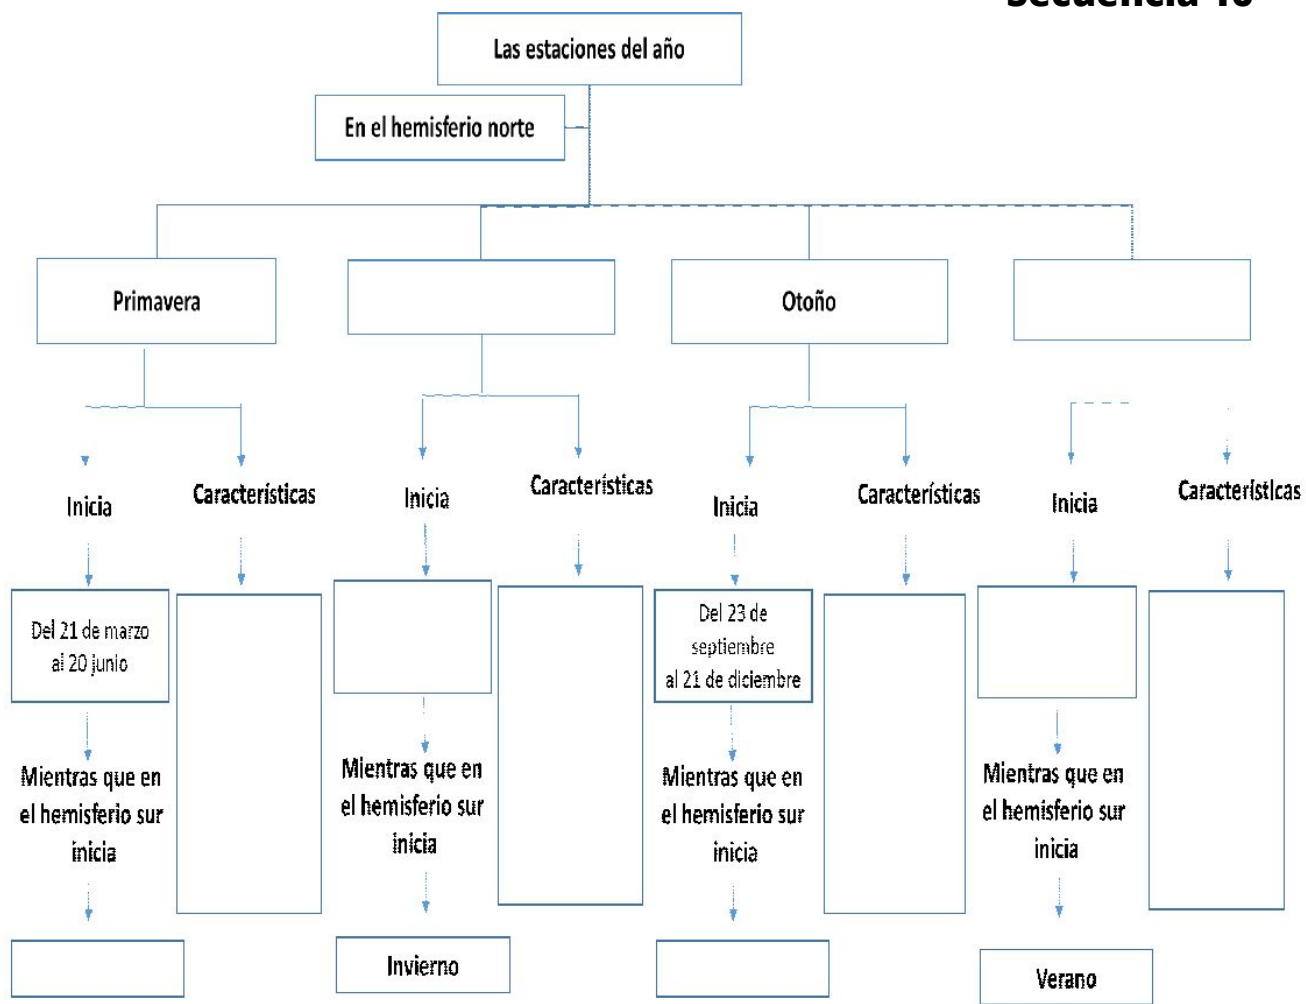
Secuencia 10

Las estaciones del año

En el hemisferio norte

Primavera

Otoño

Inicia

Características

Del 21 de marzo al 20 junio

Mientras que en el hemisferio sur inicia

Inicia

Características

Mientras que en el hemisferio sur inicia

Invierno

Inicia

Características

Del 23 de septiembre al 21 de diciembre

Mientras que en el hemisferio sur inicia

Inicia

Características

Mientras que en el hemisferio sur inicia

Verano